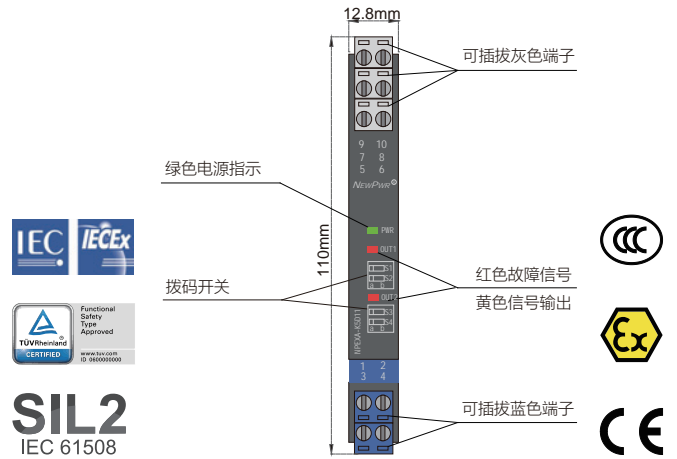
12.8mm

可插拔灰色端子

9 10
7 8
5 6

NewPwr

绿色电源指示

PWR

OUT1

110mm

IEC IECEx

拨码开关

NPEXA-KS011

OUT2

红色故障信号

黄色信号输出

Functional Safety Type Approved

TÜVRheinland CERTIFIED

www.tuv.com ID 0600000000

1 2
3 4

可插拔蓝色端子

SIL2
IEC 61508

CCC

Ex

CE